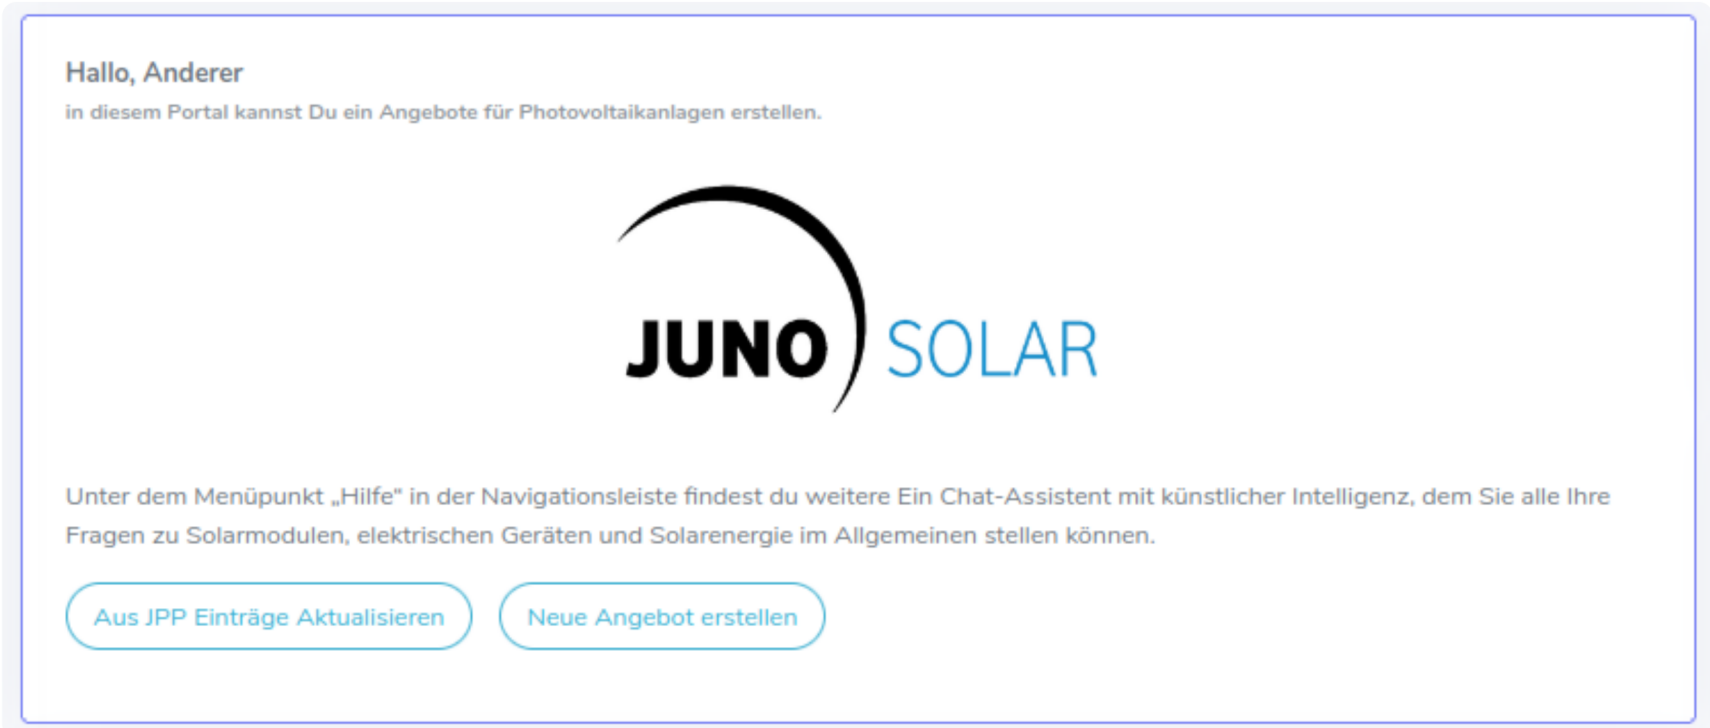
Hallo, Anderer
in diesem Portal kannst Du ein Angebote für Photovoltaikanlagen erstellen.

JUNO SOLAR

Unter dem Menüpunkt „Hilfe" in der Navigationsleiste findest du weitere Ein Chat-Assistent mit künstlicher Intelligenz, dem Sie alle Ihre Fragen zu Solarmodulen, elektrischen Geräten und Solarenergie im Allgemeinen stellen können.

Aus JPP Einträge Aktualisieren

Neue Angebot erstellen